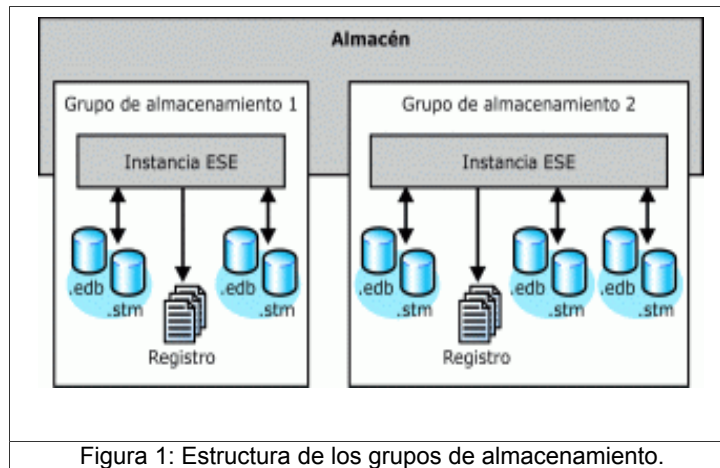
Almacén

Grupo de almacenamiento 1

Instancia ESE

.edb
.stm

Registro

.edb
.stm

Grupo de almacenamiento 2

Instancia ESE

.edb
.stm

Registro

.edb
.stm

.edb
.stm

Figura 1: Estructura de los grupos de almacenamiento.